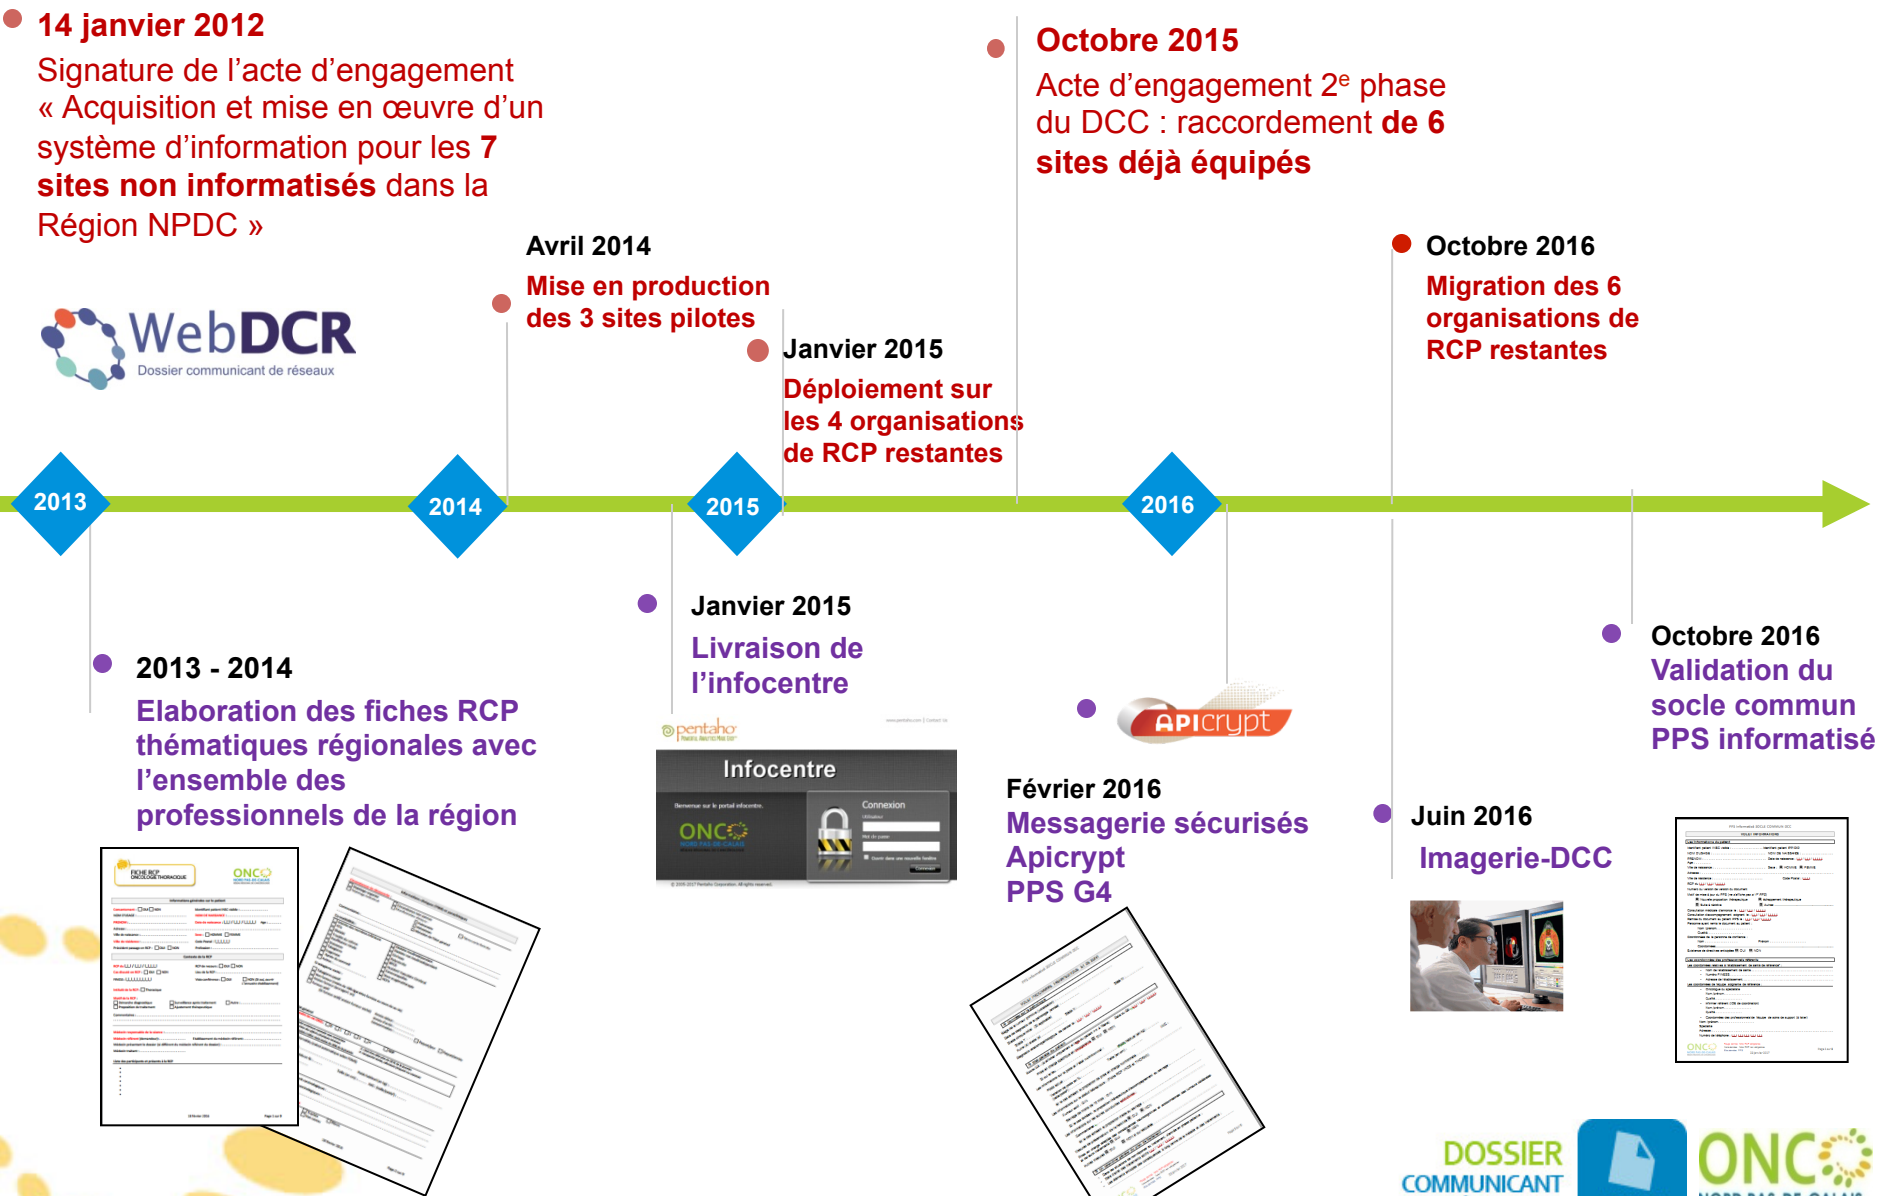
14 janvier 2012
Signature de l'acte d'engagement « Acquisition et mise en œuvre d'un système d'information pour les 7 sites non informatisés dans la Région NPDC »

WebDCR
Dossier communicant de réseaux

Avril 2014
Mise en production des 3 sites pilotes

Janvier 2015
Déploiement sur les 4 organisations de RCP restantes

Octobre 2015
Acte d'engagement 2$^{e}$ phase du DCC : raccordement de 6 sites déjà équipés

Octobre 2016
Migration des 6 organisations de RCP restantes

2013
2014
2015
2016

2013 - 2014
Elaboration des fiches RCP thématiques régionales avec l'ensemble des professionnels de la région

Janvier 2015
Livraison de l'infocentre

pentaho
Infocentre
Connexion

APIcrypt

Février 2016
Messagerie sécurisés Apicrypt PPS G4

Juin 2016
Imagerie-DCC

Octobre 2016
Validation du socle commun PPS informatisé

FICHE RCP ONCOLOGIE THORACIQUE
ONCO

DOSSIER COMMUNICANT
ONCO